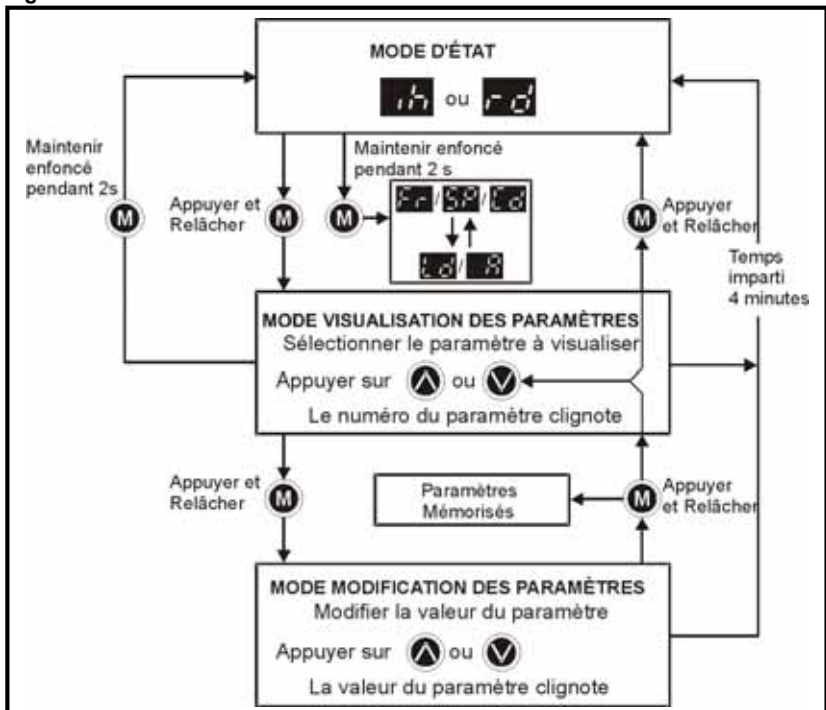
MODE D'ÉTAT

ih ou rd

Maintenir enfoncé pendant 2s

M

Appuyer et Relâcher

M

Maintenir enfoncé pendant 2 s

M

Fr / SP / Cd

Ld / A

M

Appuyer et Relâcher

Temps imparti 4 minutes

MODE VISUALISATION DES PARAMÈTRES
Sélectionner le paramètre à visualiser
Appuyer sur ou
Le numéro du paramètre clignote

Appuyer et Relâcher

M

Paramètres Mémorisés

M

Appuyer et Relâcher

MODE MODIFICATION DES PARAMÈTRES
Modifier la valeur du paramètre
Appuyer sur ou
La valeur du paramètre clignote